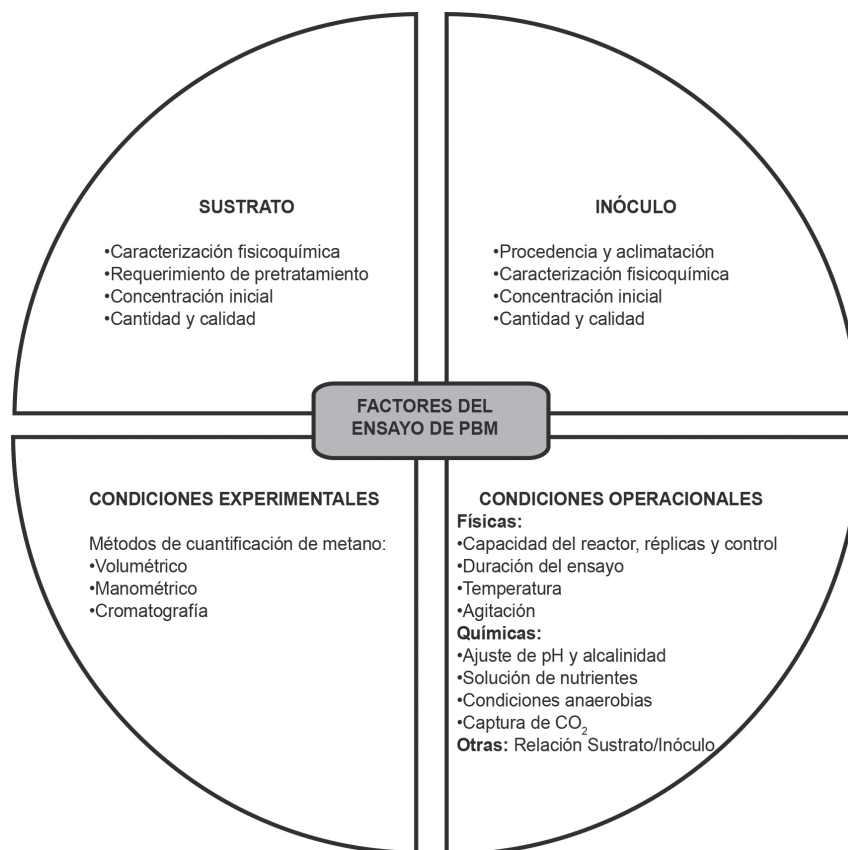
SUSTRATO

•Caracterización fisicoquímica
•Requerimiento de pretratamiento
•Concentración inicial
•Cantidad y calidad

INÓCULO

•Procedencia y aclimatación
•Caracterización fisicoquímica
•Concentración inicial
•Cantidad y calidad

FACTORES DEL ENSAYO DE PBM

CONDICIONES EXPERIMENTALES

Métodos de cuantificación de metano:
•Volumétrico
•Manométrico
•Cromatografía

CONDICIONES OPERACIONALES
Físicas:
•Capacidad del reactor, réplicas y control
•Duración del ensayo
•Temperatura
•Agitación
Químicas:
•Ajuste de pH y alcalinidad
•Solución de nutrientes
•Condiciones anaerobias
•Captura de $CO_2$
Otras: Relación Sustrato/Inóculo